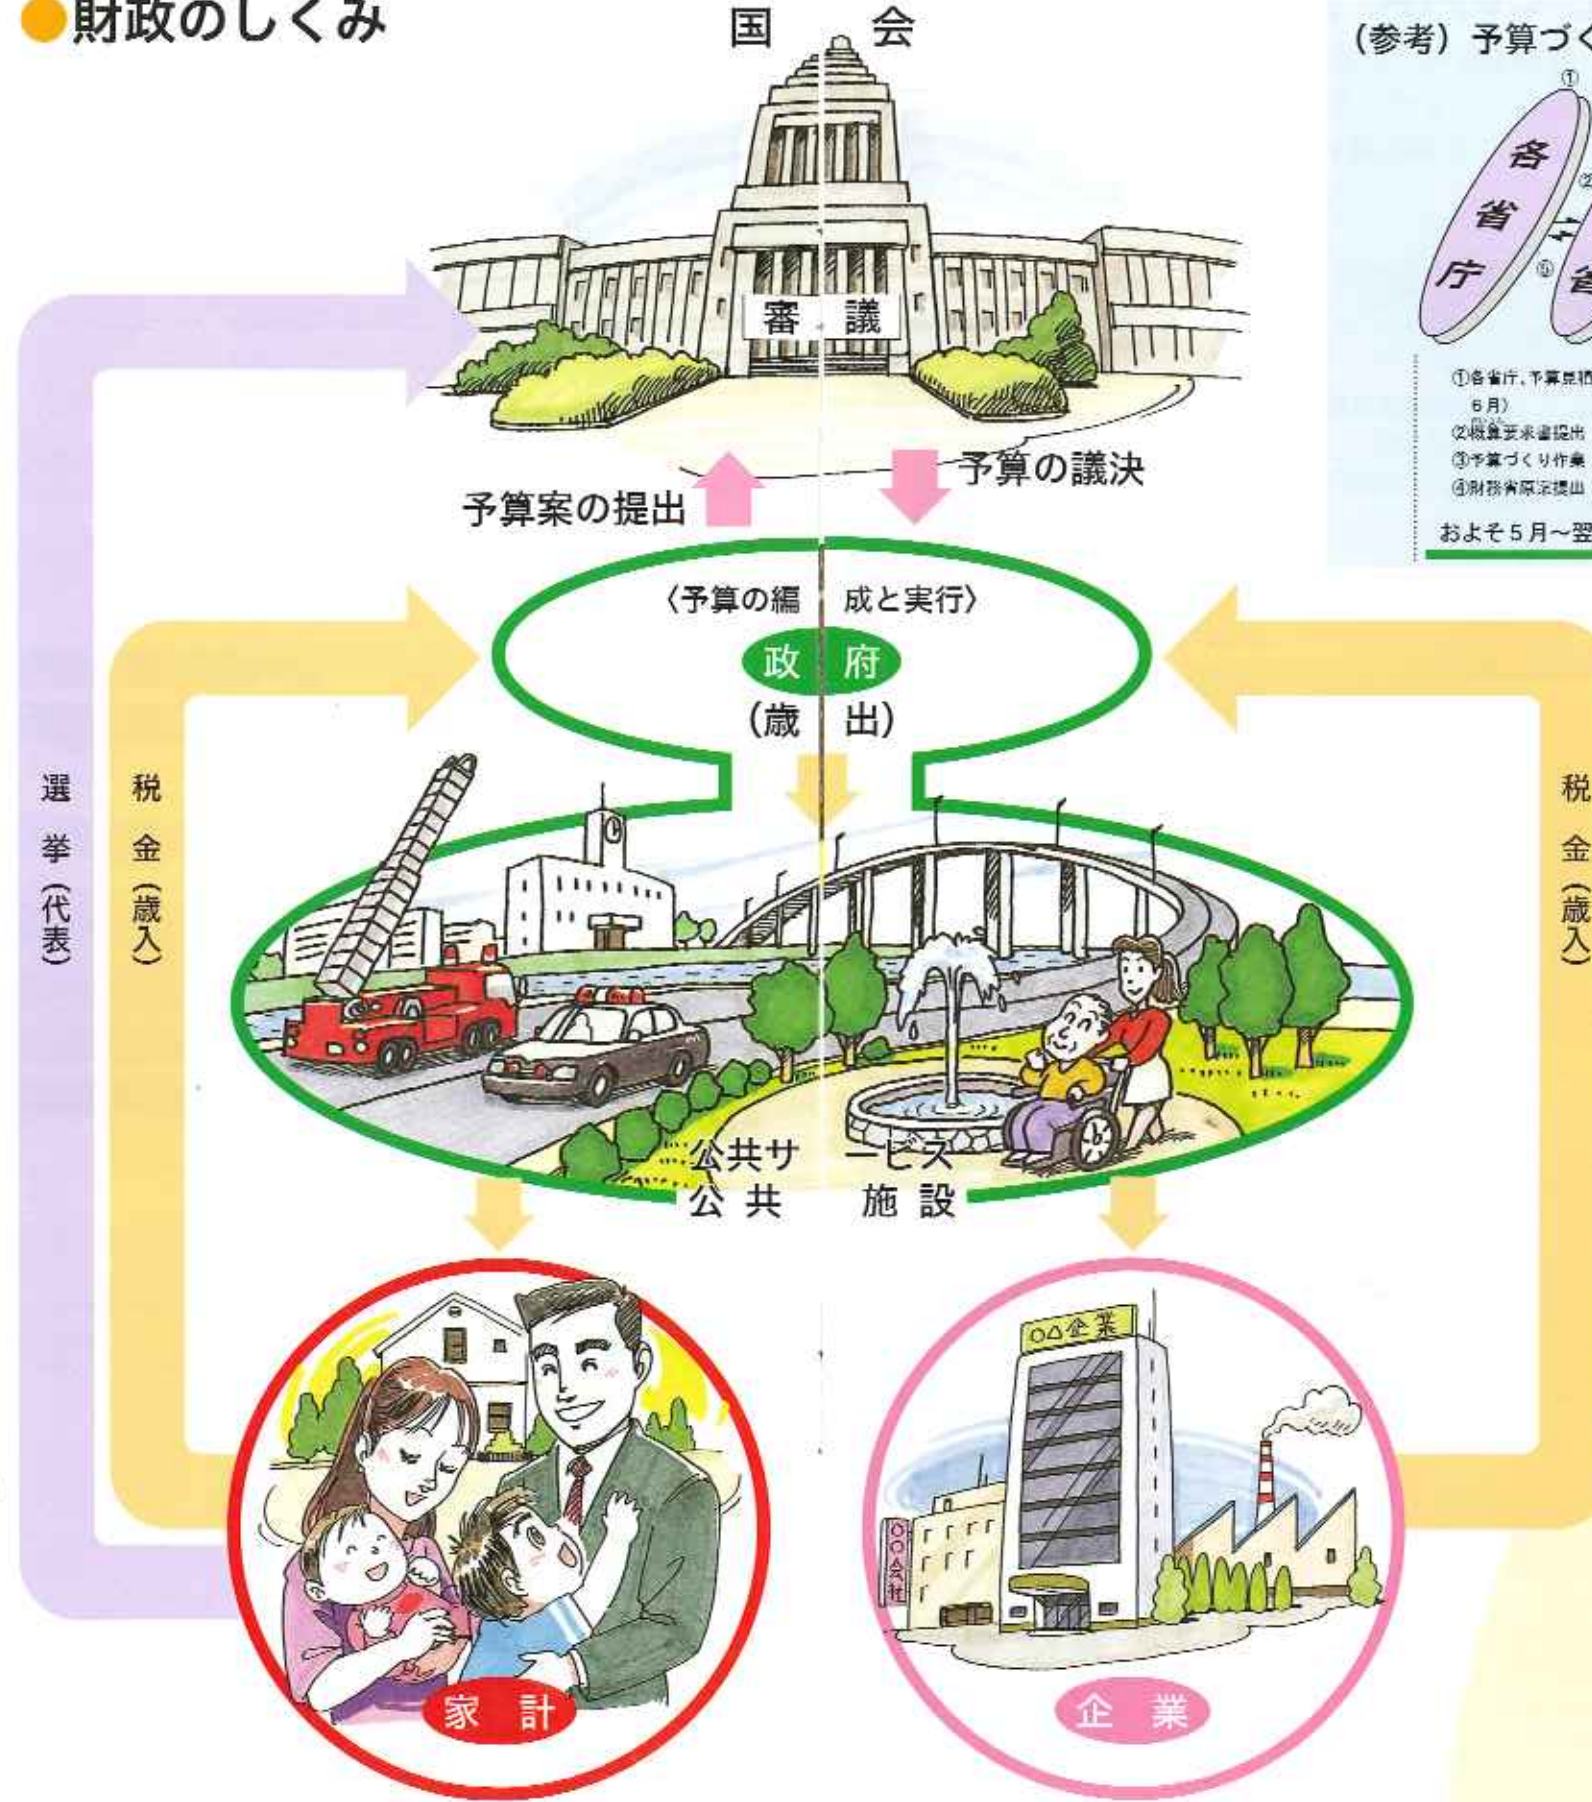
●財政のしくみ

国会

審議

予算案の提出

予算の議決

〈予算の編成と実行〉

政府

(歳出)

公共サービス
公共施設

選挙(代表)

税金(歳入)

税金(歳入)

家計

企業

○△企業

○○会社

(参考) 予算づく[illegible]

①

各省庁

②

③

省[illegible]

①各省庁、予算見積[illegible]
6月)
②概算要求書提出
③予算づくり作業
④財務省原案提出

およそ5月〜翌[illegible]